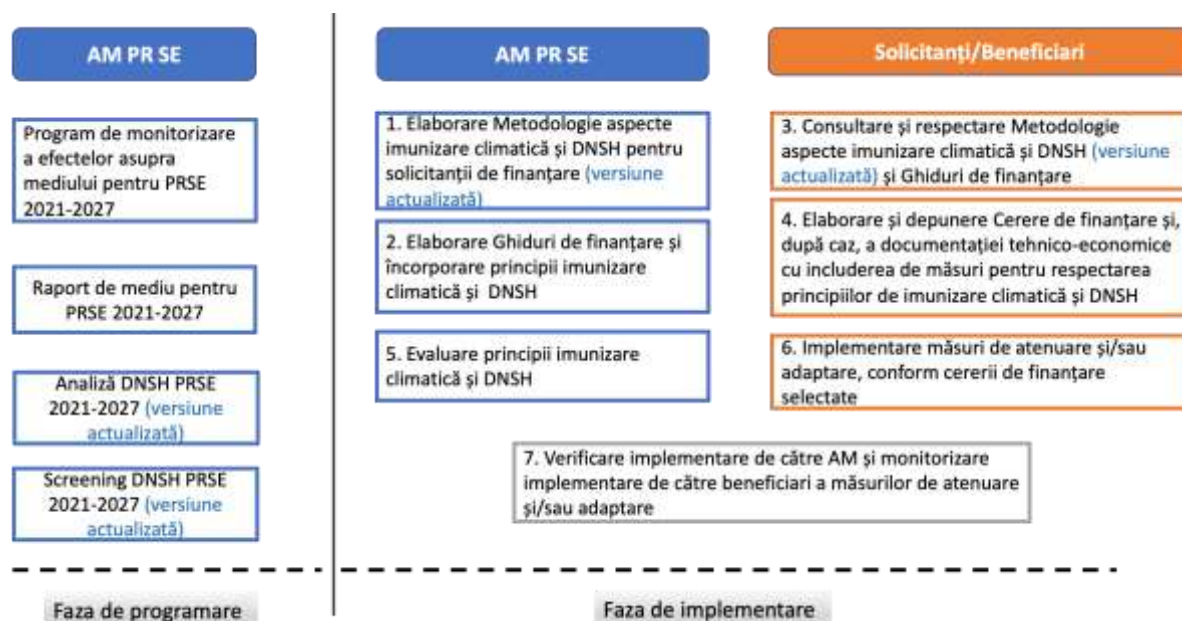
AM PR SE

Program de monitorizare a efectelor asupra mediului pentru PRSE 2021-2027

Raport de mediu pentru PRSE 2021-2027

Analiză DNSH PRSE 2021-2027 (versiune actualizată)

Screening DNSH PRSE 2021-2027 (versiune actualizată)

AM PR SE

1. Elaborare Metodologie aspecte imunizare climatică și DNSH pentru solicitanții de finanțare (versiune actualizată)

2. Elaborare Ghiduri de finanțare și încorporare principii imunizare climatică și DNSH

5. Evaluare principii imunizare climatică și DNSH

Solicitanți/Beneficiari

3. Consultare și respectare Metodologie aspecte imunizare climatică și DNSH (versiune actualizată) și Ghiduri de finanțare

4. Elaborare și depunere Cerere de finanțare și, după caz, a documentației tehnico-economice cu includerea de măsuri pentru respectarea principiilor de imunizare climatică și DNSH

6. Implementare măsuri de atenuare și/sau adaptare, conform cererii de finanțare selectate

7. Verificare implementare de către AM și monitorizare implementare de către beneficiari a măsurilor de atenuare și/sau adaptare

Faza de programare

Faza de implementare